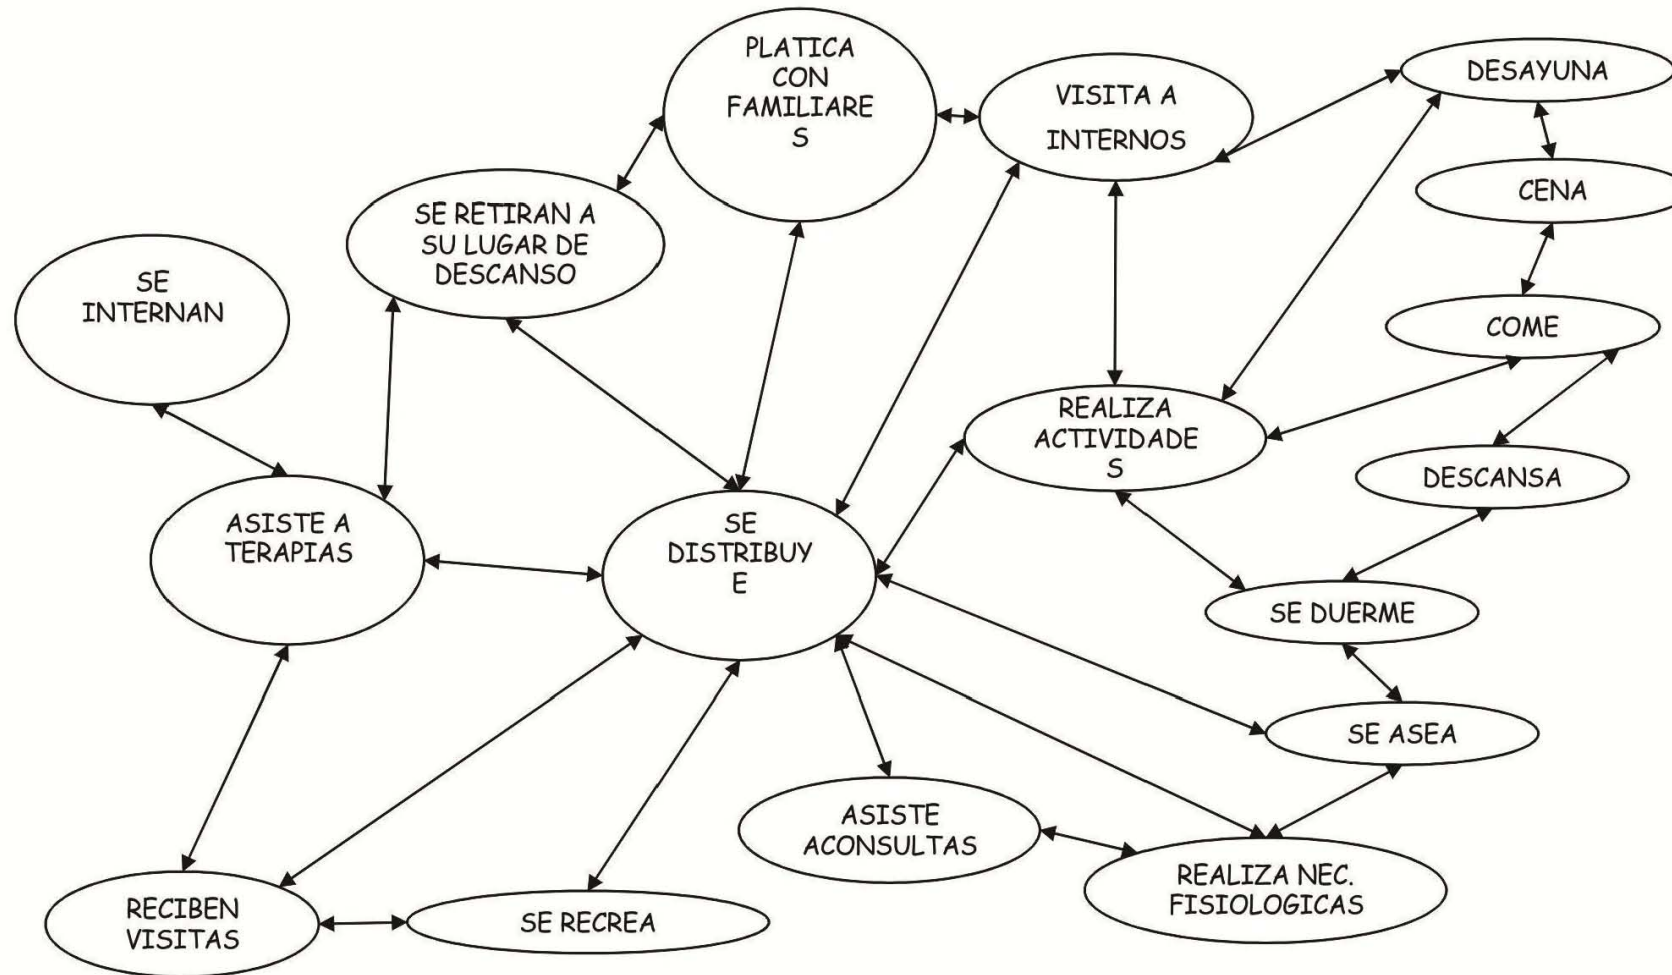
PLATICA CON FAMILIARES

VISITA A INTERNOS

DESAYUNA

CENA

SE RETIRAN A SU LUGAR DE DESCANSO

SE INTERNAN

COME

REALIZA ACTIVIDADES

DESCANSA

ASISTE A TERAPIAS

SE DISTRIBUYE

SE DUERME

SE ASEA

ASISTE ACONSULTAS

REALIZA NEC. FISIOLOGICAS

RECIBEN VISITAS

SE RECREA